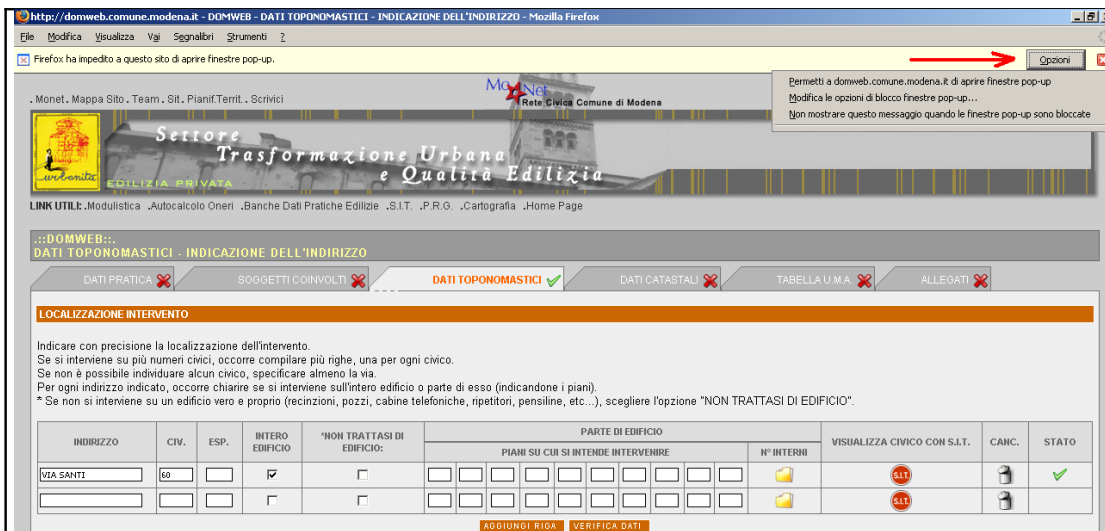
http://domweb.comune.modena.it - DOMWEB - DATI TOPONOMASTICI - INDICAZIONE DELL'INDIRIZZO - Mozilla Firefox

File Modifica Visualizza Vai Segnalibri Strumenti ?

Firefox ha impedito a questo sito di aprire finestre pop-up.

Opzioni

Permetti a domweb.comune.modena.it di aprire finestre pop-up
Modifica le opzioni di blocco finestre pop-up...
Non mostrare questo messaggio quando le finestre pop-up sono bloccate

. Monet . Mappa Sito . Team . Sit . Pianif.Territ. . Scrivici

MoNet
Rete Civica Comune di Modena

Settore
Trasformazione Urbana
e Qualità Edilizia

EDILIZIA PRIVATA

LINK UTILI: .Modulistica .Autocalcolo Oneri .Banche Dati Pratiche Edilizie .S.I.T. .P.R.G. .Cartografia .Home Page

.::DOMWEB::.
DATI TOPONOMASTICI - INDICAZIONE DELL'INDIRIZZO

DATI PRATICA | SOGGETTI COINVOLTI | DATI TOPONOMASTICI | DATI CATASTALI | TABELLA U.M.A. | ALLEGATI

LOCALIZZAZIONE INTERVENTO

Indicare con precisione la localizzazione dell'intervento.
Se si interviene su più numeri civici, occorre compilare più righe, una per ogni civico.
Se non è possibile individuare alcun civico, specificare almeno la via.
Per ogni indirizzo indicato, occorre chiarire se si interviene sull'intero edificio o parte di esso (indicandone i piani).
* Se non si interviene su un edificio vero e proprio (recinzioni, pozzi, cabine telefoniche, ripetitori, pensiline, etc...), scegliere l'opzione "NON TRATTASI DI EDIFICIO".

| INDIRIZZO | CIV. | ESP. | INTERO EDIFICIO | *NON TRATTASI DI EDIFICIO: | PARTE DI EDIFICIO - PIANI SU CUI SI INTENDE INTERVENIRE | N° INTERNI | VISUALIZZA CIVICO CON S.I.T. | CANC. | STATO |
|---|---|---|---|---|---|---|---|---|---|
| VIA SANTI | 60 | | ☑ | ☐ | | | S.I.T. | | ✓ |
| | | | ☐ | ☐ | | | S.I.T. | | |

AGGIUNGI RIGA | VERIFICA DATI